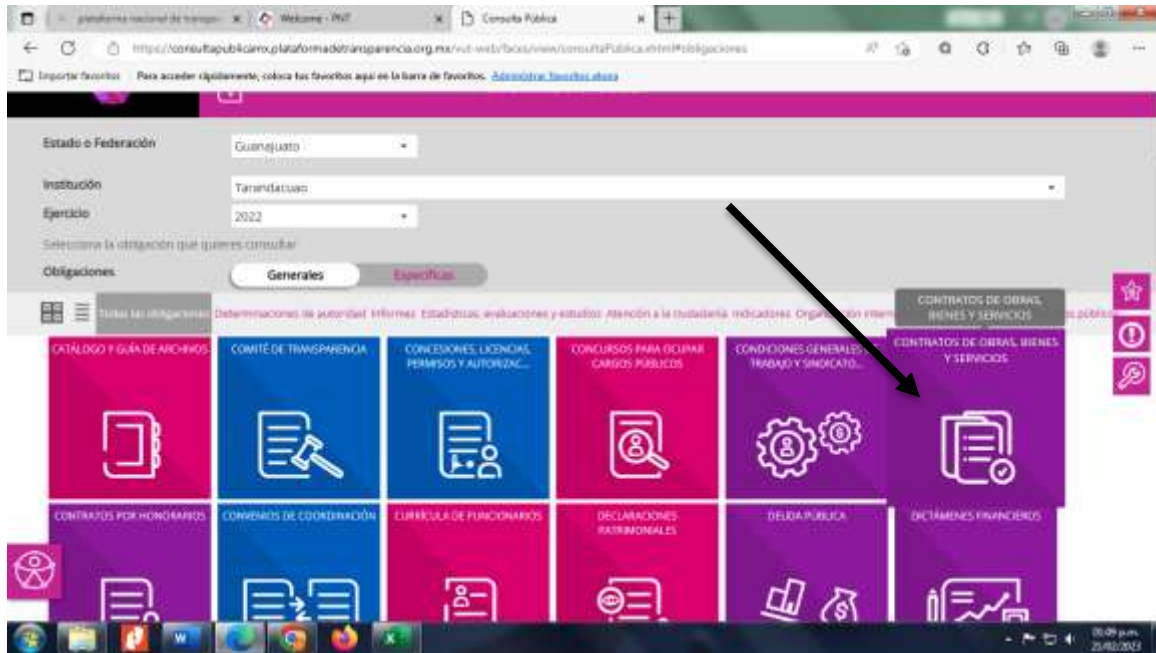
plataforma nacional de transpa | Welcome - PNT | Consulta Pública

https://consultapublicamx.plataformadetransparencia.org.mx/vut-web/faces/view/consultaPublica.xhtml#obligaciones

Importar favoritos | Para acceder rápidamente, coloca tus favoritos aquí en la barra de favoritos. Administrar favoritos ahora

Estado o Federación
Guanajuato

Institución
Tarandacuao

Ejercicio
2022

Selecciona la obligación que quieres consultar

Obligaciones
Generales
Específicas

Todas las obligaciones | Determinaciones de autoridad | Informes | Estadísticas, evaluaciones y estudios | Atención a la ciudadanía | Indicadores | Organización interna | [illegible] públicos

CONTRATOS DE OBRAS, BIENES Y SERVICIOS

CATÁLOGO Y GUÍA DE ARCHIVOS
COMITÉ DE TRANSPARENCIA
CONCESIONES, LICENCIAS, PERMISOS Y AUTORIZAC...
CONCURSOS PARA OCUPAR CARGOS PÚBLICOS
CONDICIONES GENERALES DE TRABAJO Y SINDICATO...
CONTRATOS DE OBRAS, BIENES Y SERVICIOS

CONTRATOS POR HONORARIOS
CONVENIOS DE COORDINACIÓN
CURRÍCULA DE FUNCIONARIOS
DECLARACIONES PATRIMONIALES
DEUDA PÚBLICA
DICTÁMENES FINANCIEROS

05:09 p.m.
23/02/2023